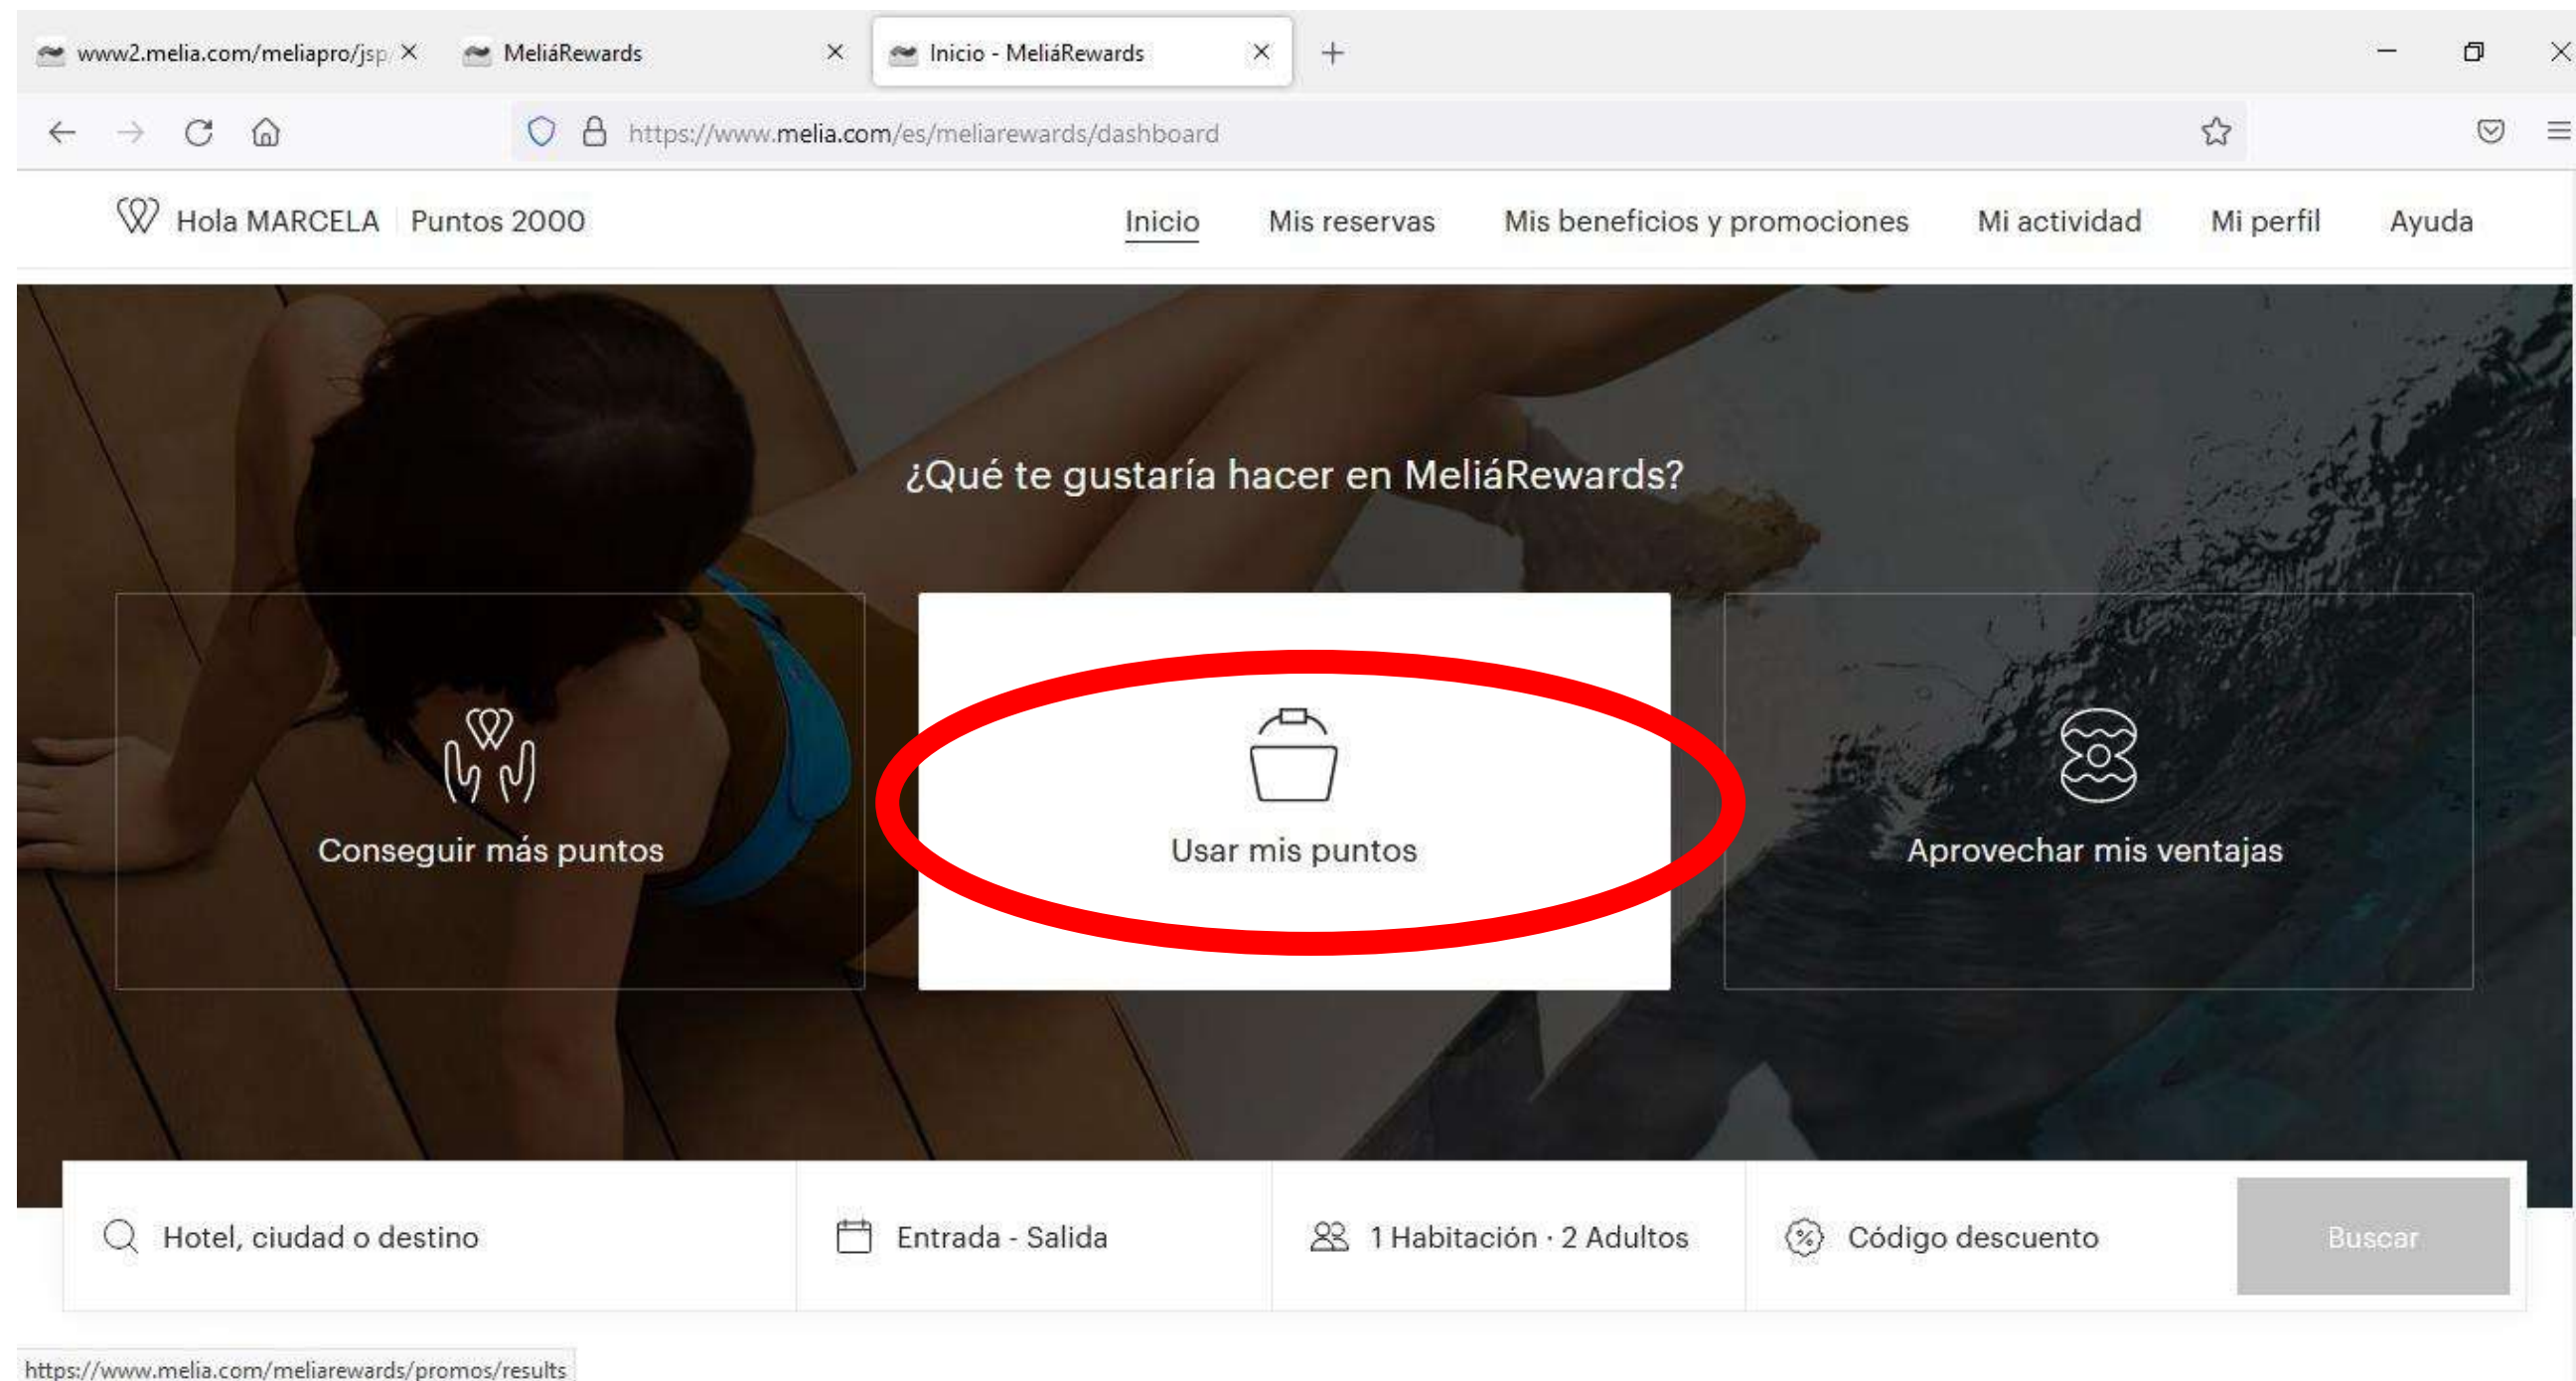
www2.melia.com/meliapro/jsp/ ×
MeliáRewards ×
Inicio - MeliáRewards ×
+

https://www.melia.com/es/meliarewards/dashboard

Hola MARCELA | Puntos 2000

Inicio
Mis reservas
Mis beneficios y promociones
Mi actividad
Mi perfil
Ayuda

¿Qué te gustaría hacer en MeliáRewards?

Conseguir más puntos

Usar mis puntos

Aprovechar mis ventajas

Hotel, ciudad o destino
Entrada - Salida
1 Habitación · 2 Adultos
Código descuento
Buscar

https://www.melia.com/meliarewards/promos/results